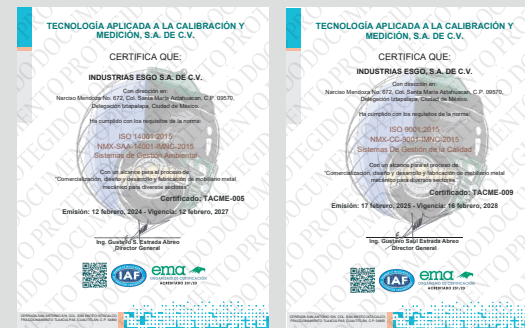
TECNOLOGÍA APLICADA A LA CALIBRACIÓN Y MEDICIÓN, S.A. DE C.V.

CERTIFICA QUE:

INDUSTRIAS ESGO S.A. DE C.V.

Con dirección en:
Narciso Mendoza No. 672, Col. Santa María Aztahuacan, C.P. 09570, Delegación Iztapalapa, Ciudad de México.

Ha cumplido con los requisitos de la norma:

ISO 14001:2015
NMX-SAA-14001-IMNC-2015
Sistemas de Gestión Ambiental

Con un alcance para el proceso de:
"Comercialización, diseño y desarrollo y fabricación de mobiliario metal mecánico para diversos sectores"

Certificado: TACME-005

Emisión: 12 febrero, 2024 - Vigencia: 12 febrero, 2027

Ing. Gustavo S. Estrada Abreo
Director General

IAF ema

TECNOLOGÍA APLICADA A LA CALIBRACIÓN Y MEDICIÓN, S.A. DE C.V.

CERTIFICA QUE:

INDUSTRIAS ESGO S.A. DE C.V.

Con dirección en:
Narciso Mendoza No. 672, Col. Santa María Aztahuacan, C.P. 09570, Delegación Iztapalapa, Ciudad de México.

Ha cumplido con los requisitos de la norma:

ISO 9001:2015
NMX-CC-9001-IMNC-2015
Sistemas de Gestión de la Calidad

Con un alcance para el proceso de:
"Comercialización, diseño y desarrollo y fabricación de mobiliario metal mecánico para diversos sectores"

Certificado: TACME-009

Emisión: 17 febrero, 2025 - Vigencia: 16 febrero, 2028

Ing. Gustavo Saúl Estrada Abreo
Director General

IAF ema